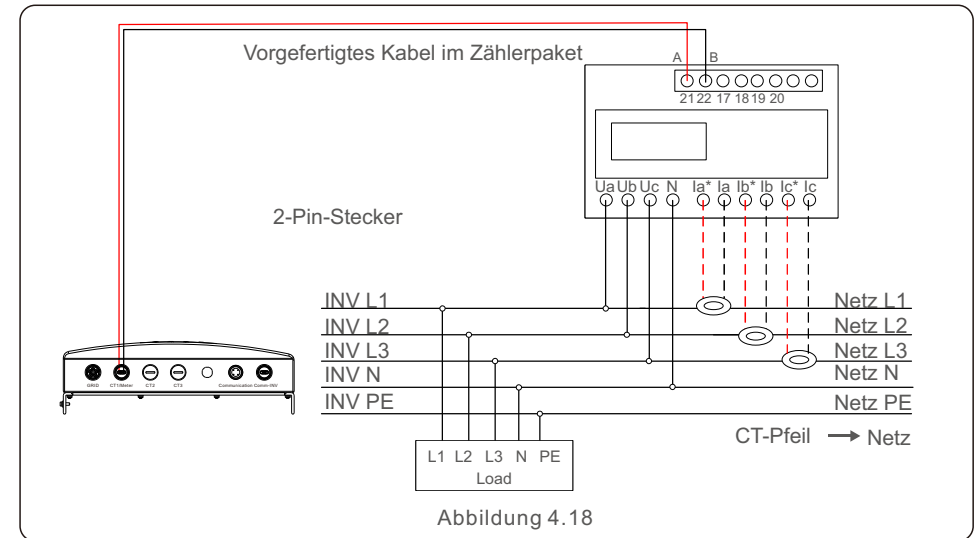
Vorgefertigtes Kabel im Zählerpaket

A B
21 22 17 18 19 20

Ua Ub Uc N Ia* Ia Ib* Ib Ic* Ic

2-Pin-Stecker

INV L1
INV L2
INV L3
INV N
INV PE

Netz L1
Netz L2
Netz L3
Netz N
Netz PE

GRID CT1/Meter CT2 CT3 Communication Comm-INV

CT-Pfeil → Netz

L1 L2 L3 N PE
Load

Abbildung 4.18